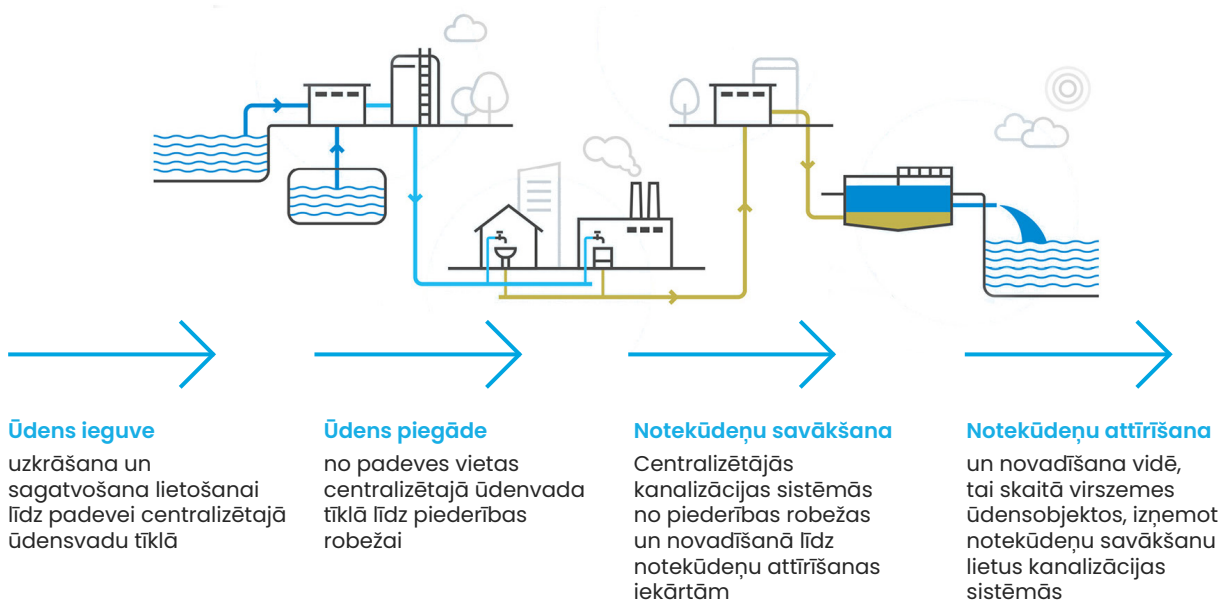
Ūdens ieguve

uzkrāšana un sagatvošana lietošanai līdz padevei centralizētajā ūdensvadu tīklā

Ūdens piegāde

no padeves vietas centralizētajā ūdenvada tīklā līdz piederības robežai

Notekūdeņu savākšana

Centralizētājās kanalizācijas sistēmās no piederības robežas un novadīšanā līdz notekūdeņu attīrīšanas iekārtām

Notekūdeņu attīrīšana

un novadīšana vidē, tai skaitā virszemes ūdensobjektos, izņemot notekūdeņu savākšanu lietus kanalizācijas sistēmās